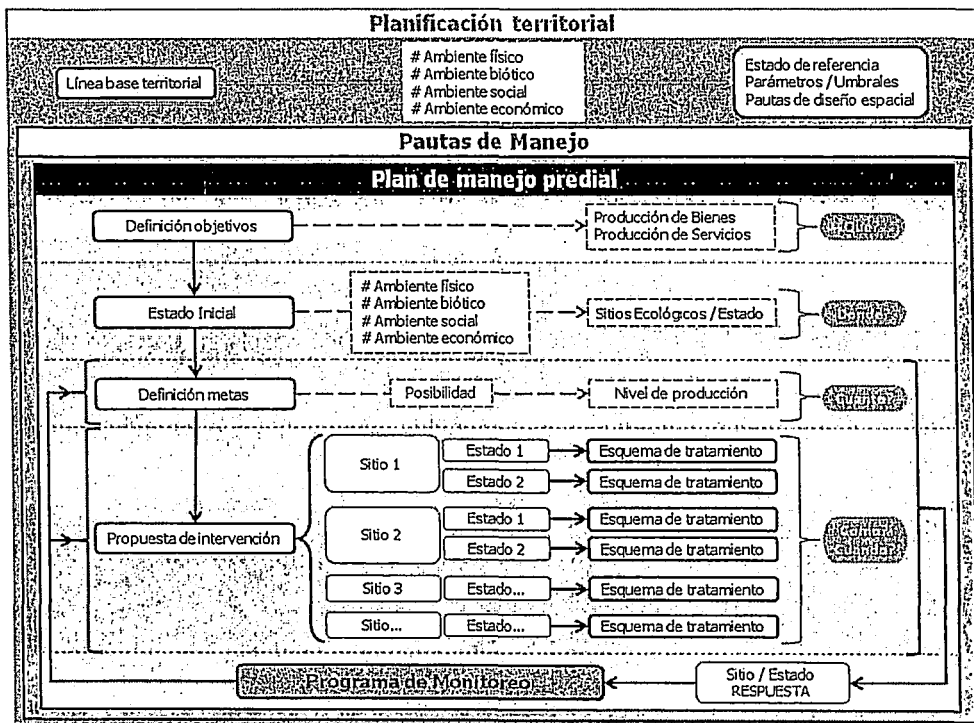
Planificación territorial

Línea base territorial

# Ambiente físico
# Ambiente biótico
# Ambiente social
# Ambiente económico

Estado de referencia
Parámetros / Umbrales
Pautas de diseño espacial

Pautas de Manejo

Plan de manejo predial

Definición objetivos

Producción de Bienes
Producción de Servicios

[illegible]

Estado Inicial

# Ambiente físico
# Ambiente biótico
# Ambiente social
# Ambiente económico

Sitios Ecológicos / Estado

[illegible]

Definición metas

Posibilidad

Nivel de producción

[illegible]

Propuesta de intervención

Sitio 1
Estado 1
Esquema de tratamiento
Estado 2
Esquema de tratamiento

Sitio 2
Estado 1
Esquema de tratamiento
Estado 2
Esquema de tratamiento

Sitio 3
Estado...
Esquema de tratamiento

Sitio...
Estado...
Esquema de tratamiento

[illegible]

Programa de Monitoreo

Sitio / Estado
RESPUESTA